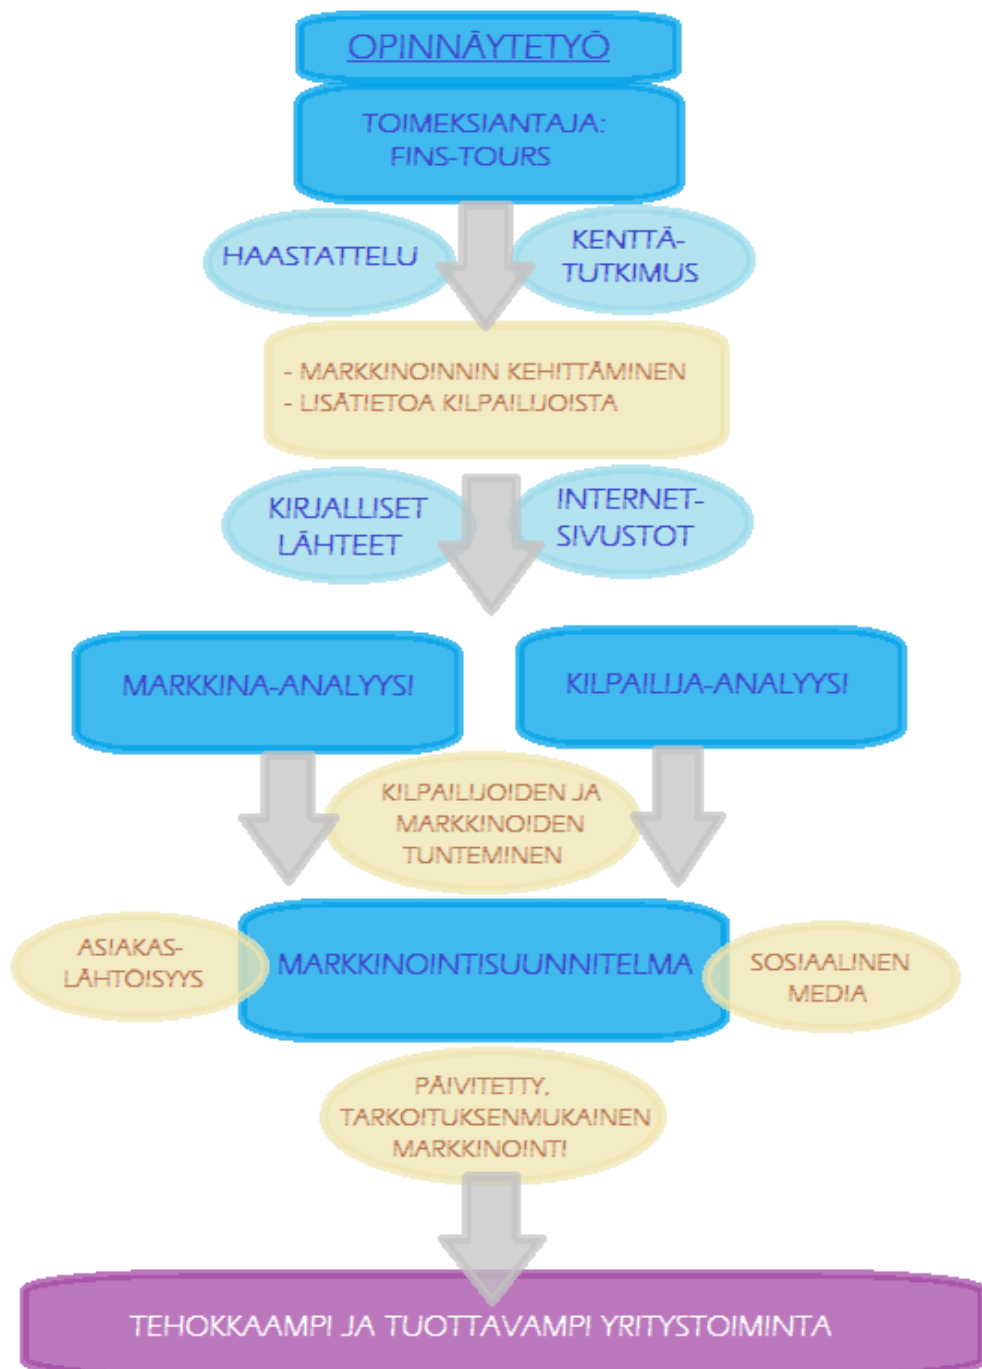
OPINNÄYTETYÖ

TOIMEKSIANTAJA: FINS-TOURS

HAASTATTELU

KENTTÄ-TUTKIMUS

- MARKKINOINNIN KEHITTÄMINEN
- LISÄTIETOA KILPAILIJOISTA

KIRJALLISET LÄHTEET

INTERNET-SIVUSTOT

MARKKINA-ANALYYSI

KILPAILIJA-ANALYYSI

KILPAILIJOIDEN JA MARKKINOIDEN TUNTEMINEN

ASIAKAS-LÄHTÖISYYS

MARKKINOINTISUUNNITELMA

SOSIAALINEN MEDIA

PÄIVITETTY, TARKOITUKSENMUKAINEN MARKKINOINTI

TEHOKKAAMPI JA TUOTTAVAMPI YRITYSTOIMINTA